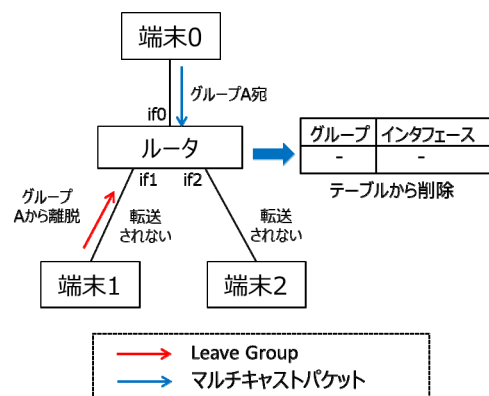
端末0

グループA宛

if0

ルータ

| グループ | インタフェース |
|---|---|
| - | - |

テーブルから削除

グループAから離脱

if1

if2

転送されない

転送されない

端末1

端末2

Leave Group

マルチキャストパケット